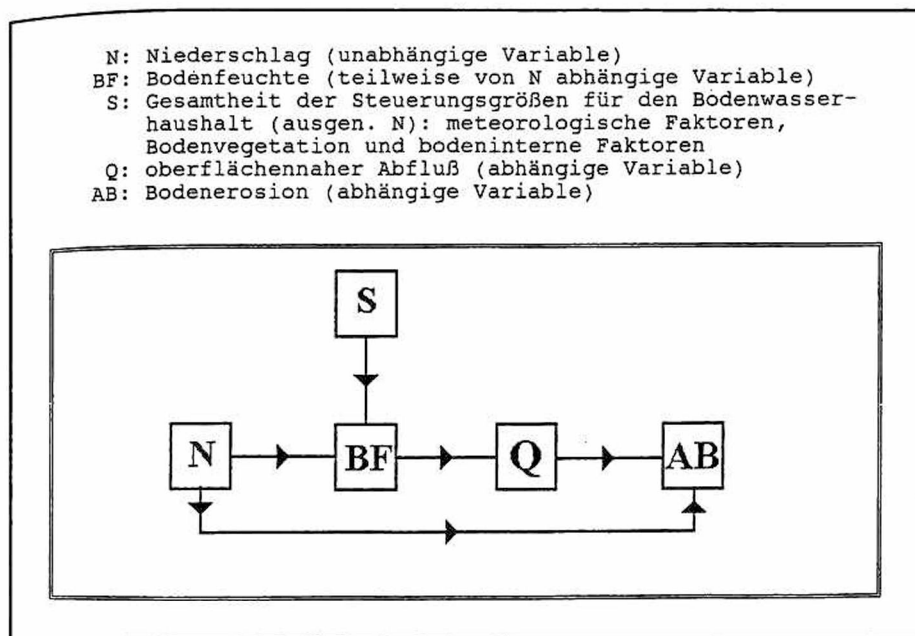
N: Niederschlag (unabhängige Variable)
BF: Bodenfeuchte (teilweise von N abhängige Variable)
S: Gesamtheit der Steuerungsgrößen für den Bodenwasserhaushalt (ausgen. N): meteorologische Faktoren, Bodenvegetation und bodeninterne Faktoren
Q: oberflächennaher Abfluß (abhängige Variable)
AB: Bodenerosion (abhängige Variable)

S

N

BF

Q

AB